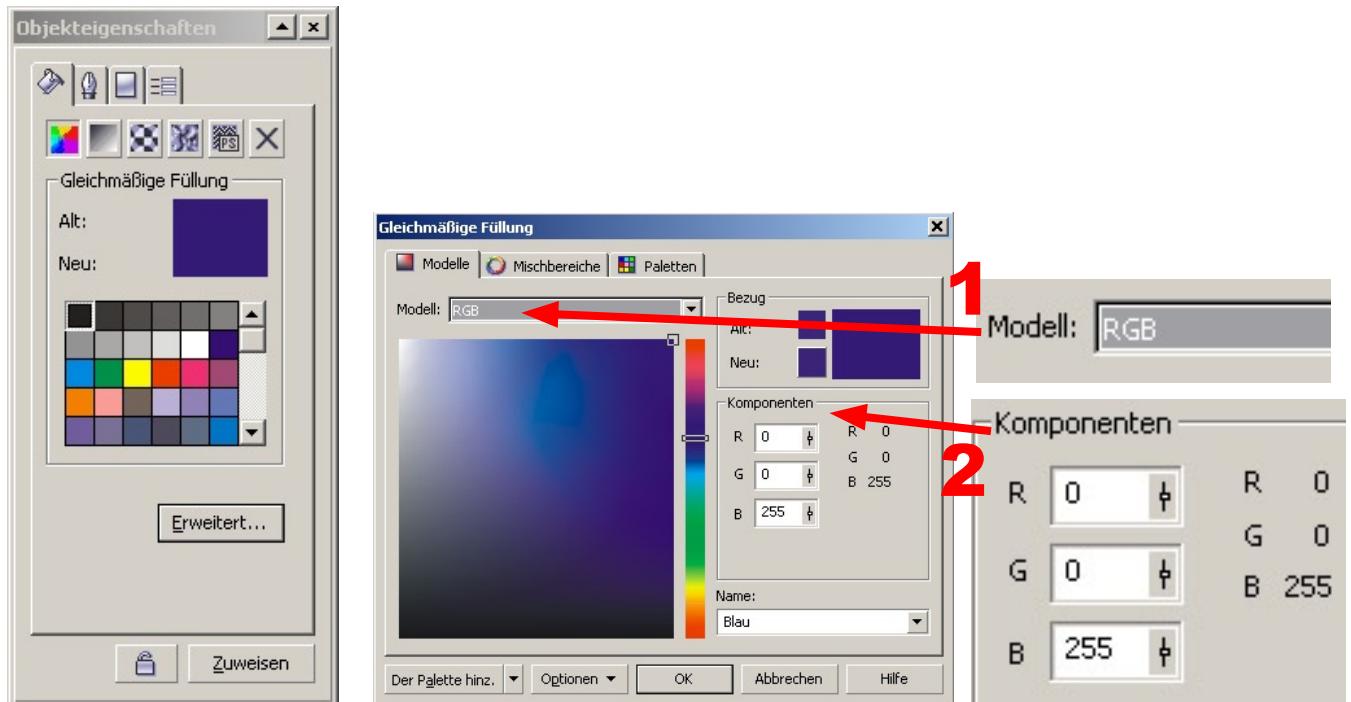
Objekteigenschaften

Gleichmäßige Füllung

Alt:

Neu:

Erweitert...

Zuweisen

Gleichmäßige Füllung

Modelle | Mischbereiche | Paletten

Modell: RGB

Bezug

Alt:

Neu:

Komponenten

R 0

G 0

B 255

R 0

G 0

B 255

Name:

Blau

Der Palette hinz. | Optionen | OK | Abbrechen | Hilfe

1

Modell: RGB

2

Komponenten

R 0

G 0

B 255

R 0

G 0

B 255